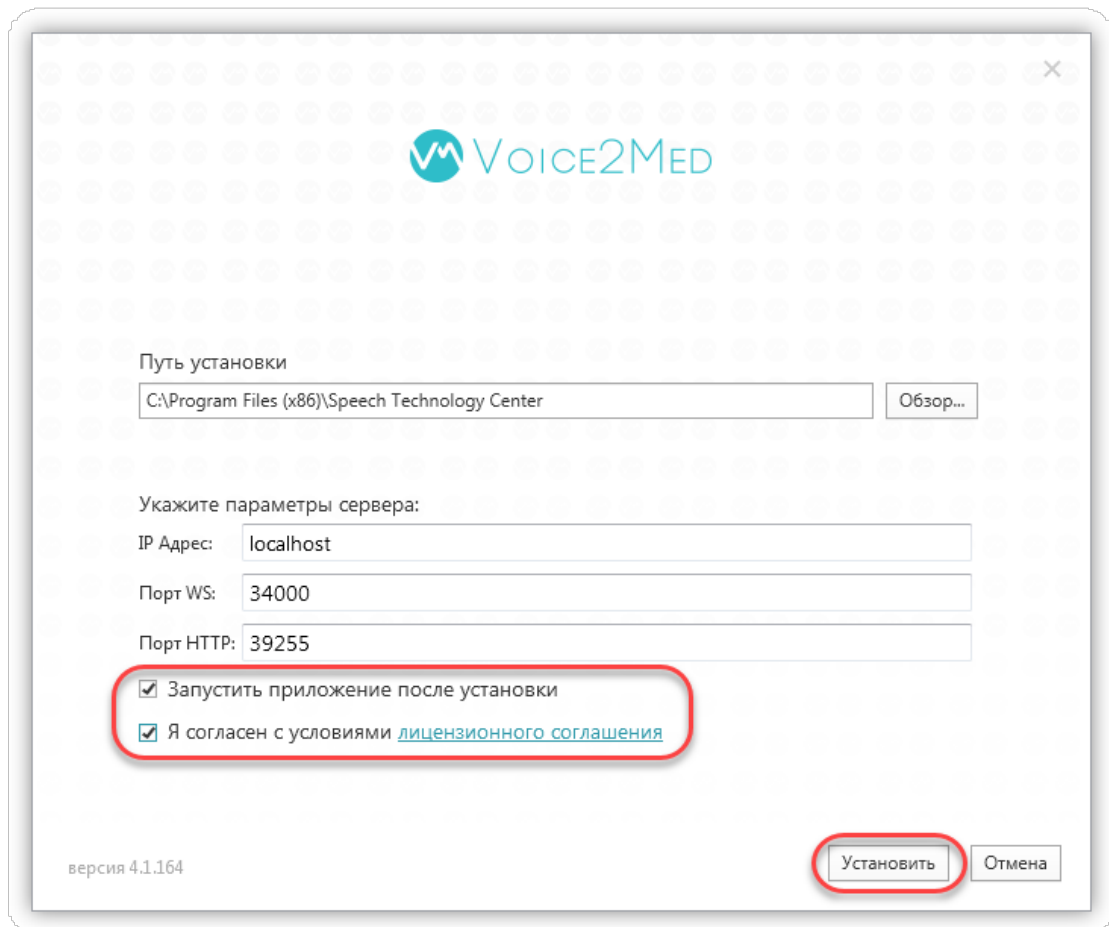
×

VOICE2MED

Путь установки

C:\Program Files (x86)\Speech Technology Center

Обзор...

Укажите параметры сервера:

IP Адрес: localhost

Порт WS: 34000

Порт HTTP: 39255

Запустить приложение после установки

Я согласен с условиями лицензионного соглашения

версия 4.1.164

Установить

Отмена